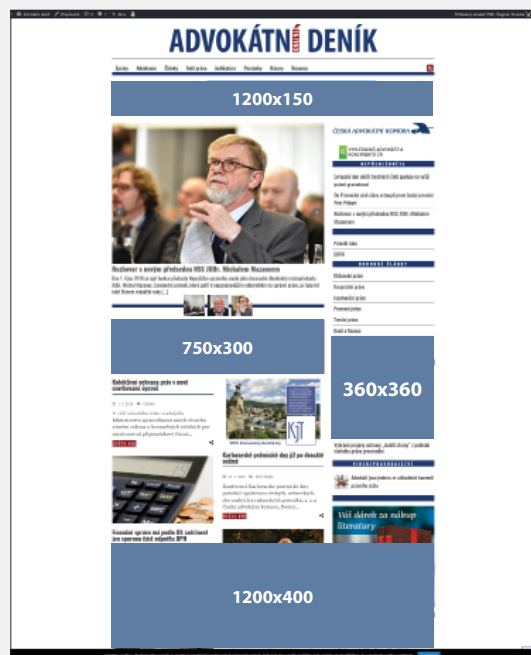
ADVOKÁTNÍ DENÍK

Úvodem Advokacie Články Svět práva Judikatura Rozsudky Historie Recenze

1200x150

Rozhovor s novým předsedou NSS JUDr. Michalem Mazanecem

ČESKÁ ADVOKÁTNÍ KOMORA

750x300

360x360

Kolektivní ochrana práv v nové osobnostní úpravě

Karlovarské právnické dny již po dvacáté osmé

Finanční správa má podle KS zakročení pro speciální odpočty DPH

1200x400